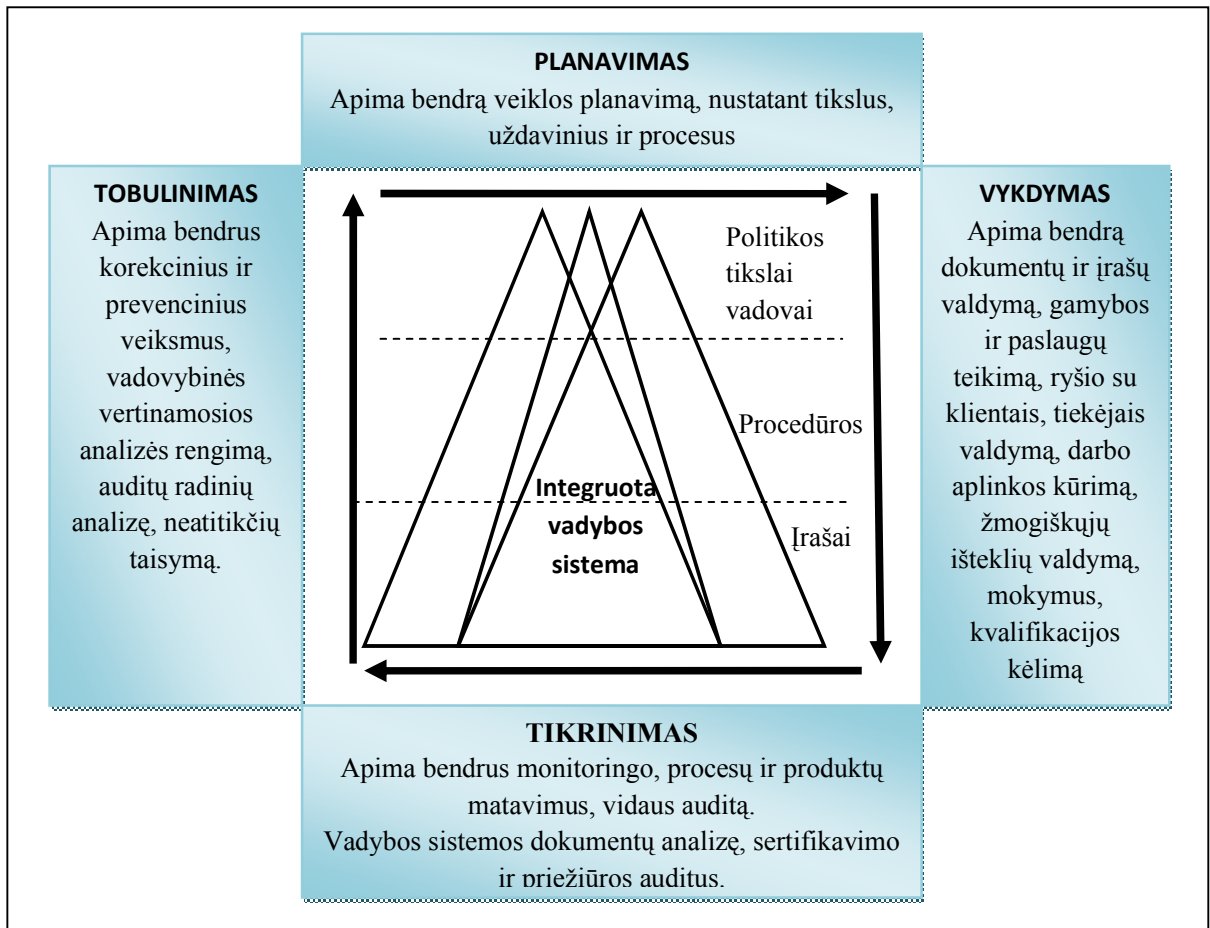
PLANAVIMAS
Apima bendrą veiklos planavimą, nustatant tikslus, uždavinius ir procesus

TOBULINIMAS
Apima bendrus korekcinius ir prevencinius veiksmus, vadovybinės vertinamosios analizės rengimą, auditų radinių analizę, neatitikčių taisymą.

Politikos tikslai vadovai

Procedūros

Integruota vadybos sistema

Įrašai

VYKDYMAS
Apima bendrą dokumentų ir įrašų valdymą, gamybos ir paslaugų teikimą, ryšio su klientais, tiekėjais valdymą, darbo aplinkos kūrimą, žmogiškųjų išteklių valdymą, mokymus, kvalifikacijos kėlimą

TIKRINIMAS
Apima bendrus monitoringo, procesų ir produktų matavimus, vidaus auditą.
Vadybos sistemos dokumentų analizę, sertifikavimo ir priežiūros auditus.